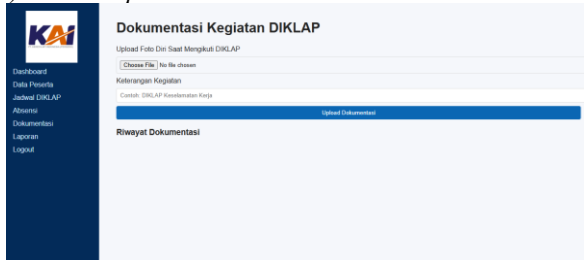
KAI

Dashboard
Data Peserta
Jadwal DIKLAP
Absensi
Dokumentasi
Laporan
Logout

Dokumentasi Kegiatan DIKLAP

Upload Foto Diri Saat Mengikuti DIKLAP

Choose File No file chosen

Keterangan Kegiatan

Contoh: DIKLAP Keselamatan Kerja

Upload Dokumentasi

Riwayat Dokumentasi